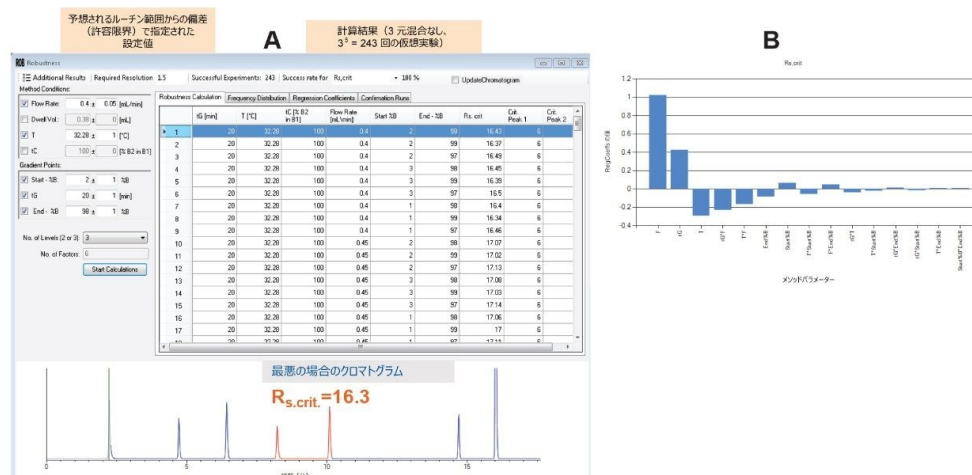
予想されるルーチン範囲からの偏差（許容限界）で指定された設定値

A

計算結果（3 元混合なし、$3^5$ = 243 回の仮想実験）

B

Robustness

Additional Results  Required Resolution 1.5  Successful Experiments: 243  Success rate for Rs,crit  100 %  UpdateChromatogram

Method Conditions:
Flow Rate: 0.4 ± 0.05 [mL/min]
Dwell Vol.: 0.38 ± 0 [mL]
T 32.28 ± 1 [°C]
tC 100 ± 0 [% B2 in B1]

Gradient Points:
Start - %B 2 ± 1 %B
tG 20 ± 1 [min]
End - %B 98 ± 1 %B

No. of Levels (2 or 3): 3
No. of Factors: 5
Start Calculations

Robustness Calculation | Frequency Distribution | Regression Coefficients | Confirmation Runs

| | tG [min] | T [°C] | tC [% B2 in B1] | Flow Rate [mL/min] | Start %B | End - %B | Rs. crit | Crit. Peak 1 | Crit. Peak 2 |
|---|---|---|---|---|---|---|---|---|---|
| 1 | 20 | 32.28 | 100 | 0.4 | 2 | 98 | 16.43 | 6 | |
| 2 | 20 | 32.28 | 100 | 0.4 | 2 | 99 | 16.37 | 6 | |
| 3 | 20 | 32.28 | 100 | 0.4 | 2 | 97 | 16.49 | 6 | |
| 4 | 20 | 32.28 | 100 | 0.4 | 3 | 98 | 16.45 | 6 | |
| 5 | 20 | 32.28 | 100 | 0.4 | 3 | 99 | 16.39 | 6 | |
| 6 | 20 | 32.28 | 100 | 0.4 | 3 | 97 | 16.5 | 6 | |
| 7 | 20 | 32.28 | 100 | 0.4 | 1 | 98 | 16.4 | 6 | |
| 8 | 20 | 32.28 | 100 | 0.4 | 1 | 99 | 16.34 | 6 | |
| 9 | 20 | 32.28 | 100 | 0.4 | 1 | 97 | 16.46 | 6 | |
| 10 | 20 | 32.28 | 100 | 0.45 | 2 | 98 | 17.07 | 6 | |
| 11 | 20 | 32.28 | 100 | 0.45 | 2 | 99 | 17.02 | 6 | |
| 12 | 20 | 32.28 | 100 | 0.45 | 2 | 97 | 17.13 | 6 | |
| 13 | 20 | 32.28 | 100 | 0.45 | 3 | 98 | 17.08 | 6 | |
| 14 | 20 | 32.28 | 100 | 0.45 | 3 | 99 | 17.03 | 6 | |
| 15 | 20 | 32.28 | 100 | 0.45 | 3 | 97 | 17.14 | 6 | |
| 16 | 20 | 32.28 | 100 | 0.45 | 1 | 98 | 17.06 | 6 | |
| 17 | 20 | 32.28 | 100 | 0.45 | 1 | 99 | 17 | 6 | |

最悪の場合のクロマトグラム

$R_{s.crit.}$=16.3

0 5 10 15

Rs.crit

1.2 1 0.8 0.6 0.4 0.2 0 -0.2 -0.4

RegCoeffs (std)

F tG T tG*T F*T End%B Start%B F*End%B tG*F T*Start%B tG*End%B T*End%B Start%B*End%B

メソッドパラメーター